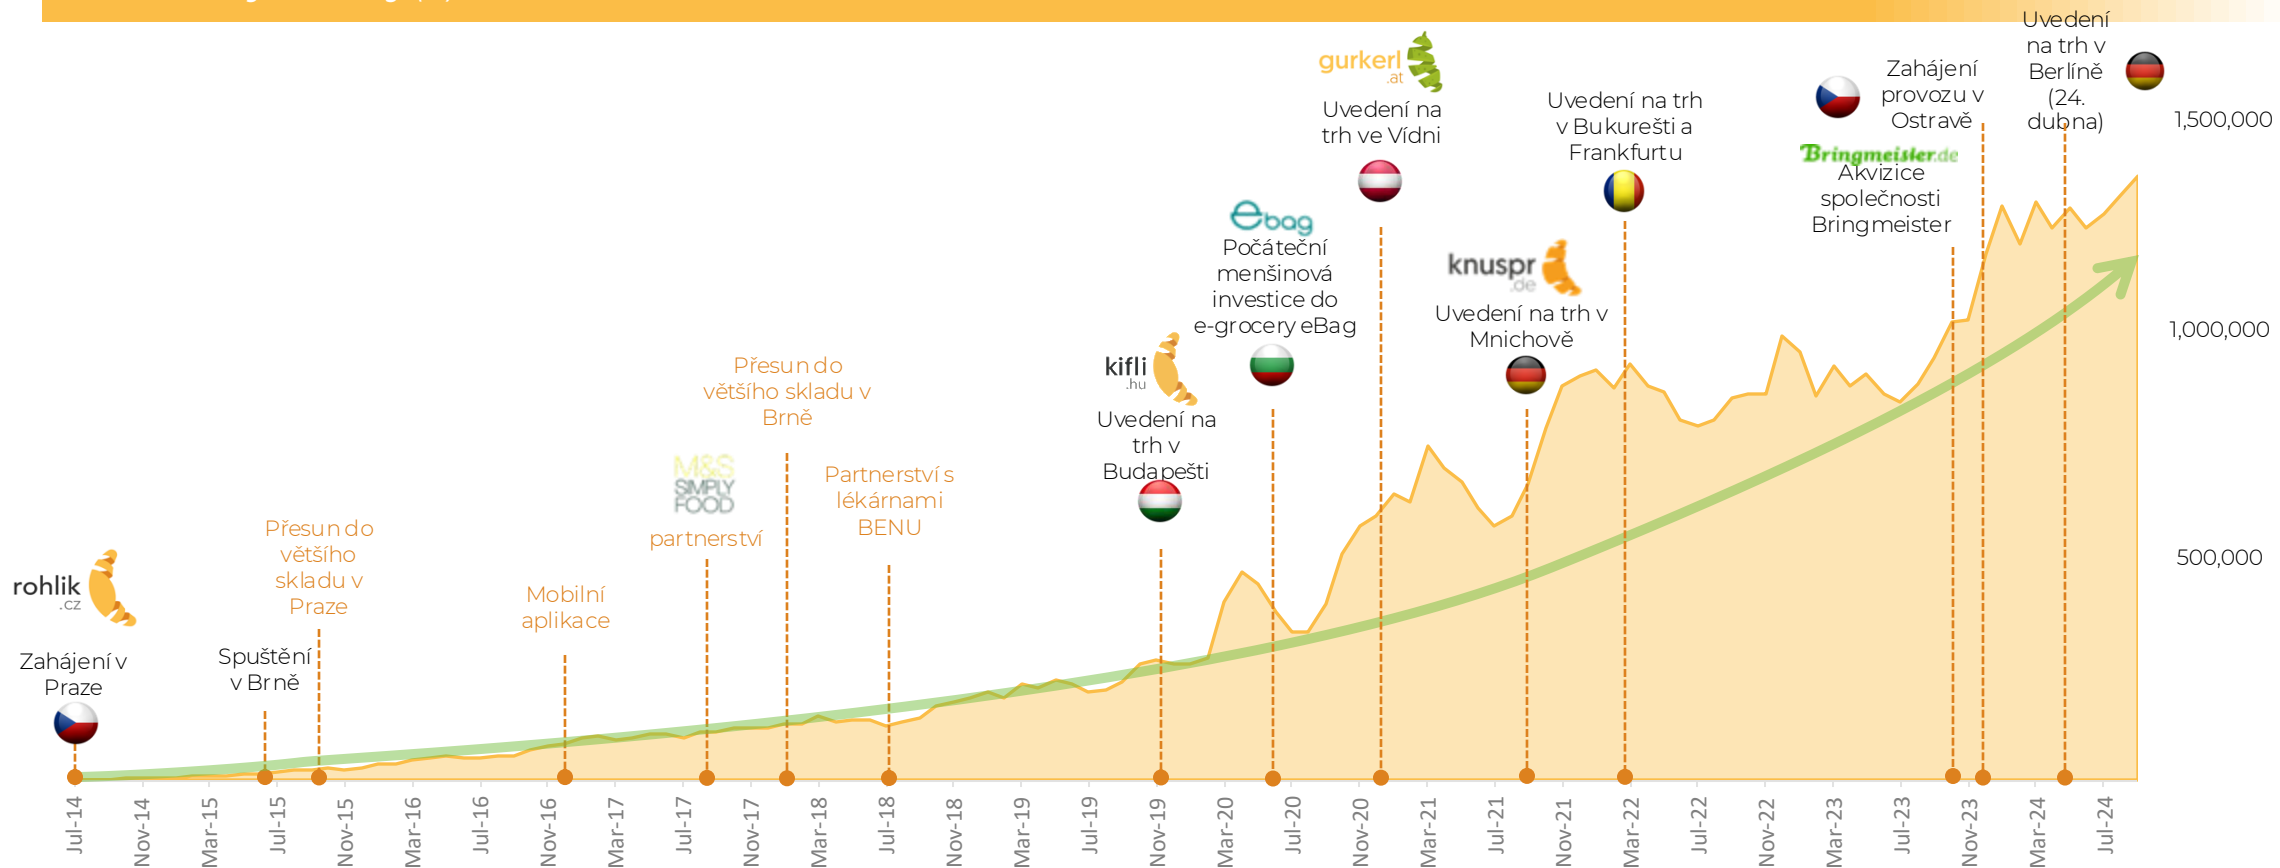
rohlik .cz

Zahájení v Praze

Spuštění v Brně

Přesun do většího skladu v Praze

Mobilní aplikace

M&S SIMPLY FOOD

partnerství

Přesun do většího skladu v Brně

Partnerství s lékárnami BENU

kifli .hu

Uvedení na trh v Budapešti

ebag

Počáteční menšinová investice do e-grocery eBag

gurkerl .at

Uvedení na trh ve Vídni

knuspr .de

Uvedení na trh v Mnichově

Uvedení na trh v Bukurešti a Frankfurtu

Bringmeister.de

Akvizice společnosti Bringmeister

Zahájení provozu v Ostravě

Uvedení na trh v Berlíně (24. dubna)

1,500,000

1,000,000

500,000

Jul-14 Nov-14 Mar-15 Jul-15 Nov-15 Mar-16 Jul-16 Nov-16 Mar-17 Jul-17 Nov-17 Mar-18 Jul-18 Nov-18 Mar-19 Jul-19 Nov-19 Mar-20 Jul-20 Nov-20 Mar-21 Jul-21 Nov-21 Mar-22 Jul-22 Nov-22 Mar-23 Jul-23 Nov-23 Mar-24 Jul-24